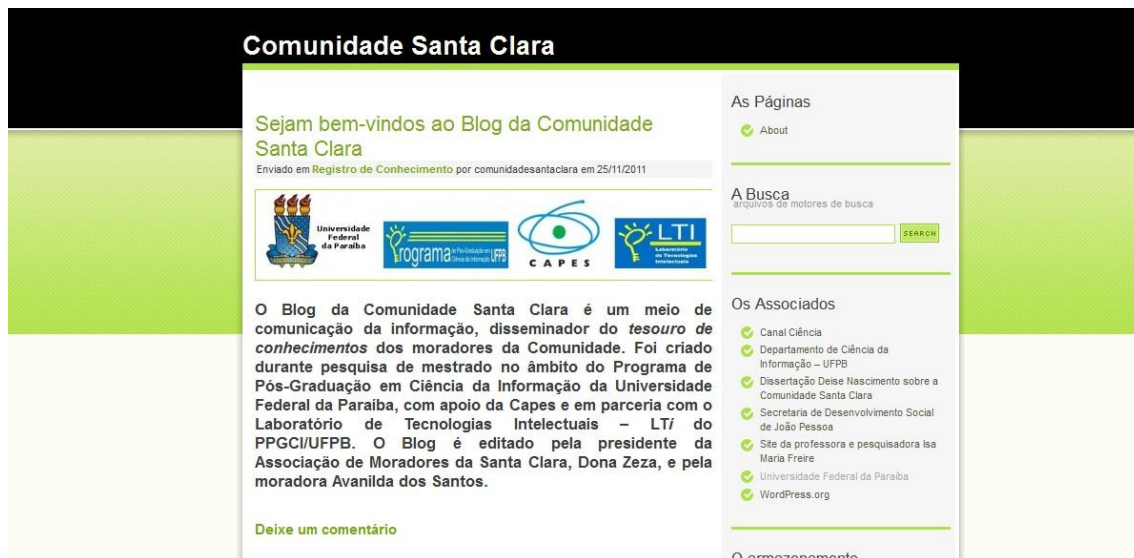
Comunidade Santa Clara

Sejam bem-vindos ao Blog da Comunidade Santa Clara

Enviado em Registro de Conhecimento por comunidadesantaclara em 25/11/2011

Universidade Federal da Paraíba

Programa de Pós-Graduação em Ciência da Informação UFPB

CAPES

LTI Laboratório de Tecnologias Intelectuais

O Blog da Comunidade Santa Clara é um meio de comunicação da informação, disseminador do *tesouro de conhecimentos* dos moradores da Comunidade. Foi criado durante pesquisa de mestrado no âmbito do Programa de Pós-Graduação em Ciência da Informação da Universidade Federal da Paraíba, com apoio da Capes e em parceria com o Laboratório de Tecnologias Intelectuais – LT*i* do PPGCI/UFPB. O Blog é editado pela presidente da Associação de Moradores da Santa Clara, Dona Zeza, e pela moradora Avanilda dos Santos.

Deixe um comentário

As Páginas

About

A Busca
arquivos de motores de busca

SEARCH

Os Associados

Canal Ciência

Departamento de Ciência da Informação – UFPB

Dissertação Deise Nascimento sobre a Comunidade Santa Clara

Secretaria de Desenvolvimento Social de João Pessoa

Site da professora e pesquisadora Isa Maria Freire

Universidade Federal da Paraíba

WordPress.org

O armazenamento